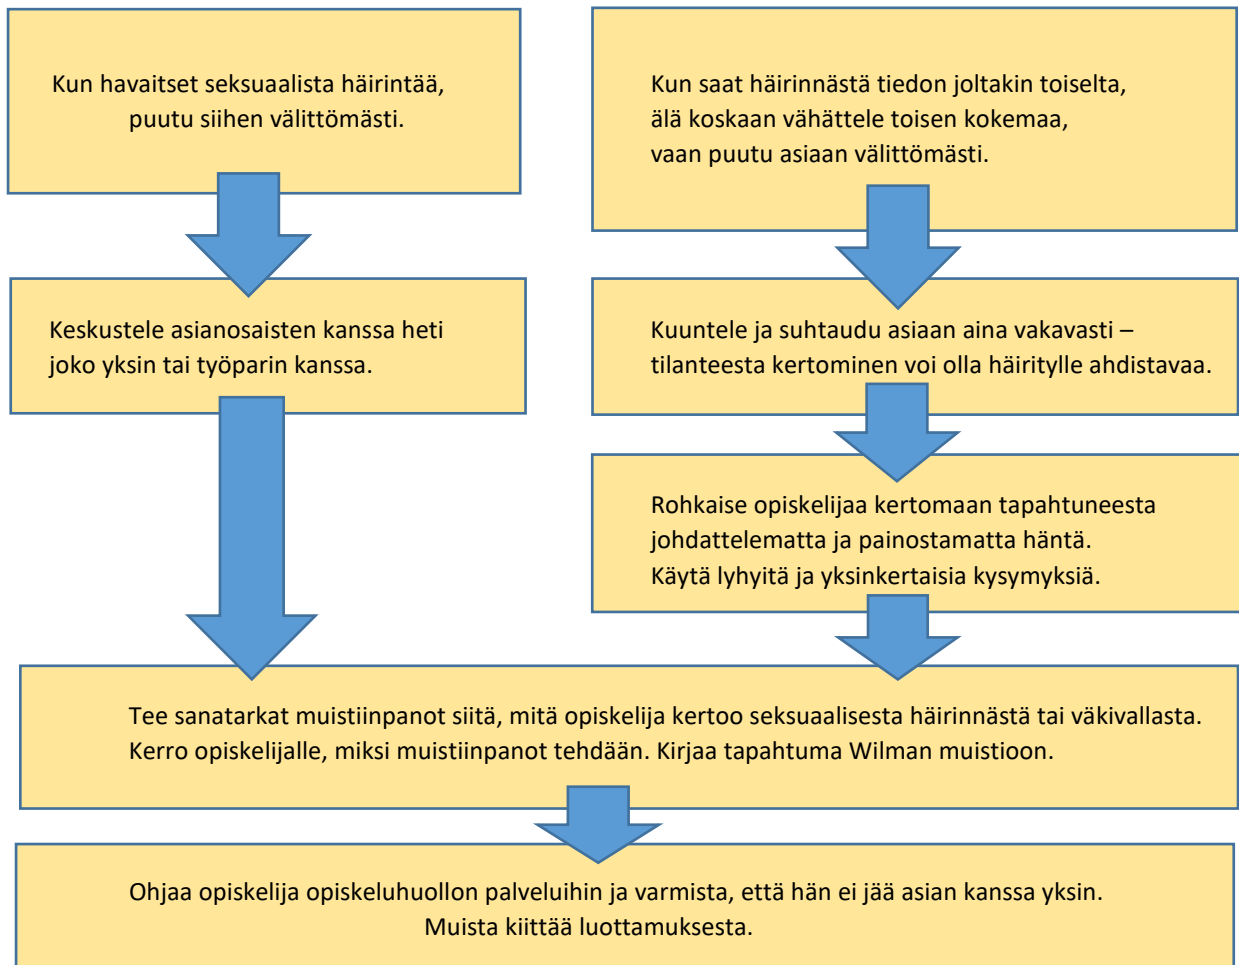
Kun havaitset seksuaalista häirintää, puutu siihen välittömästi.

Kun saat häirinnästä tiedon joltakin toiselta, älä koskaan vähättele toisen kokemaa, vaan puutu asiaan välittömästi.

Keskustele asianosaisten kanssa heti joko yksin tai työparin kanssa.

Kuuntele ja suhtaudu asiaan aina vakavasti – tilanteesta kertominen voi olla häiritylle ahdistavaa.

Rohkaise opiskelijaa kertomaan tapahtuneesta johdattelematta ja painostamatta häntä. Käytä lyhyitä ja yksinkertaisia kysymyksiä.

Tee sanatarkat muistiinpanot siitä, mitä opiskelija kertoo seksuaalisesta häirinnästä tai väkivallasta. Kerro opiskelijalle, miksi muistiinpanot tehdään. Kirjaa tapahtuma Wilman muistioon.

Ohjaa opiskelija opiskeluhuollon palveluihin ja varmista, että hän ei jää asian kanssa yksin. Muista kiittää luottamuksesta.